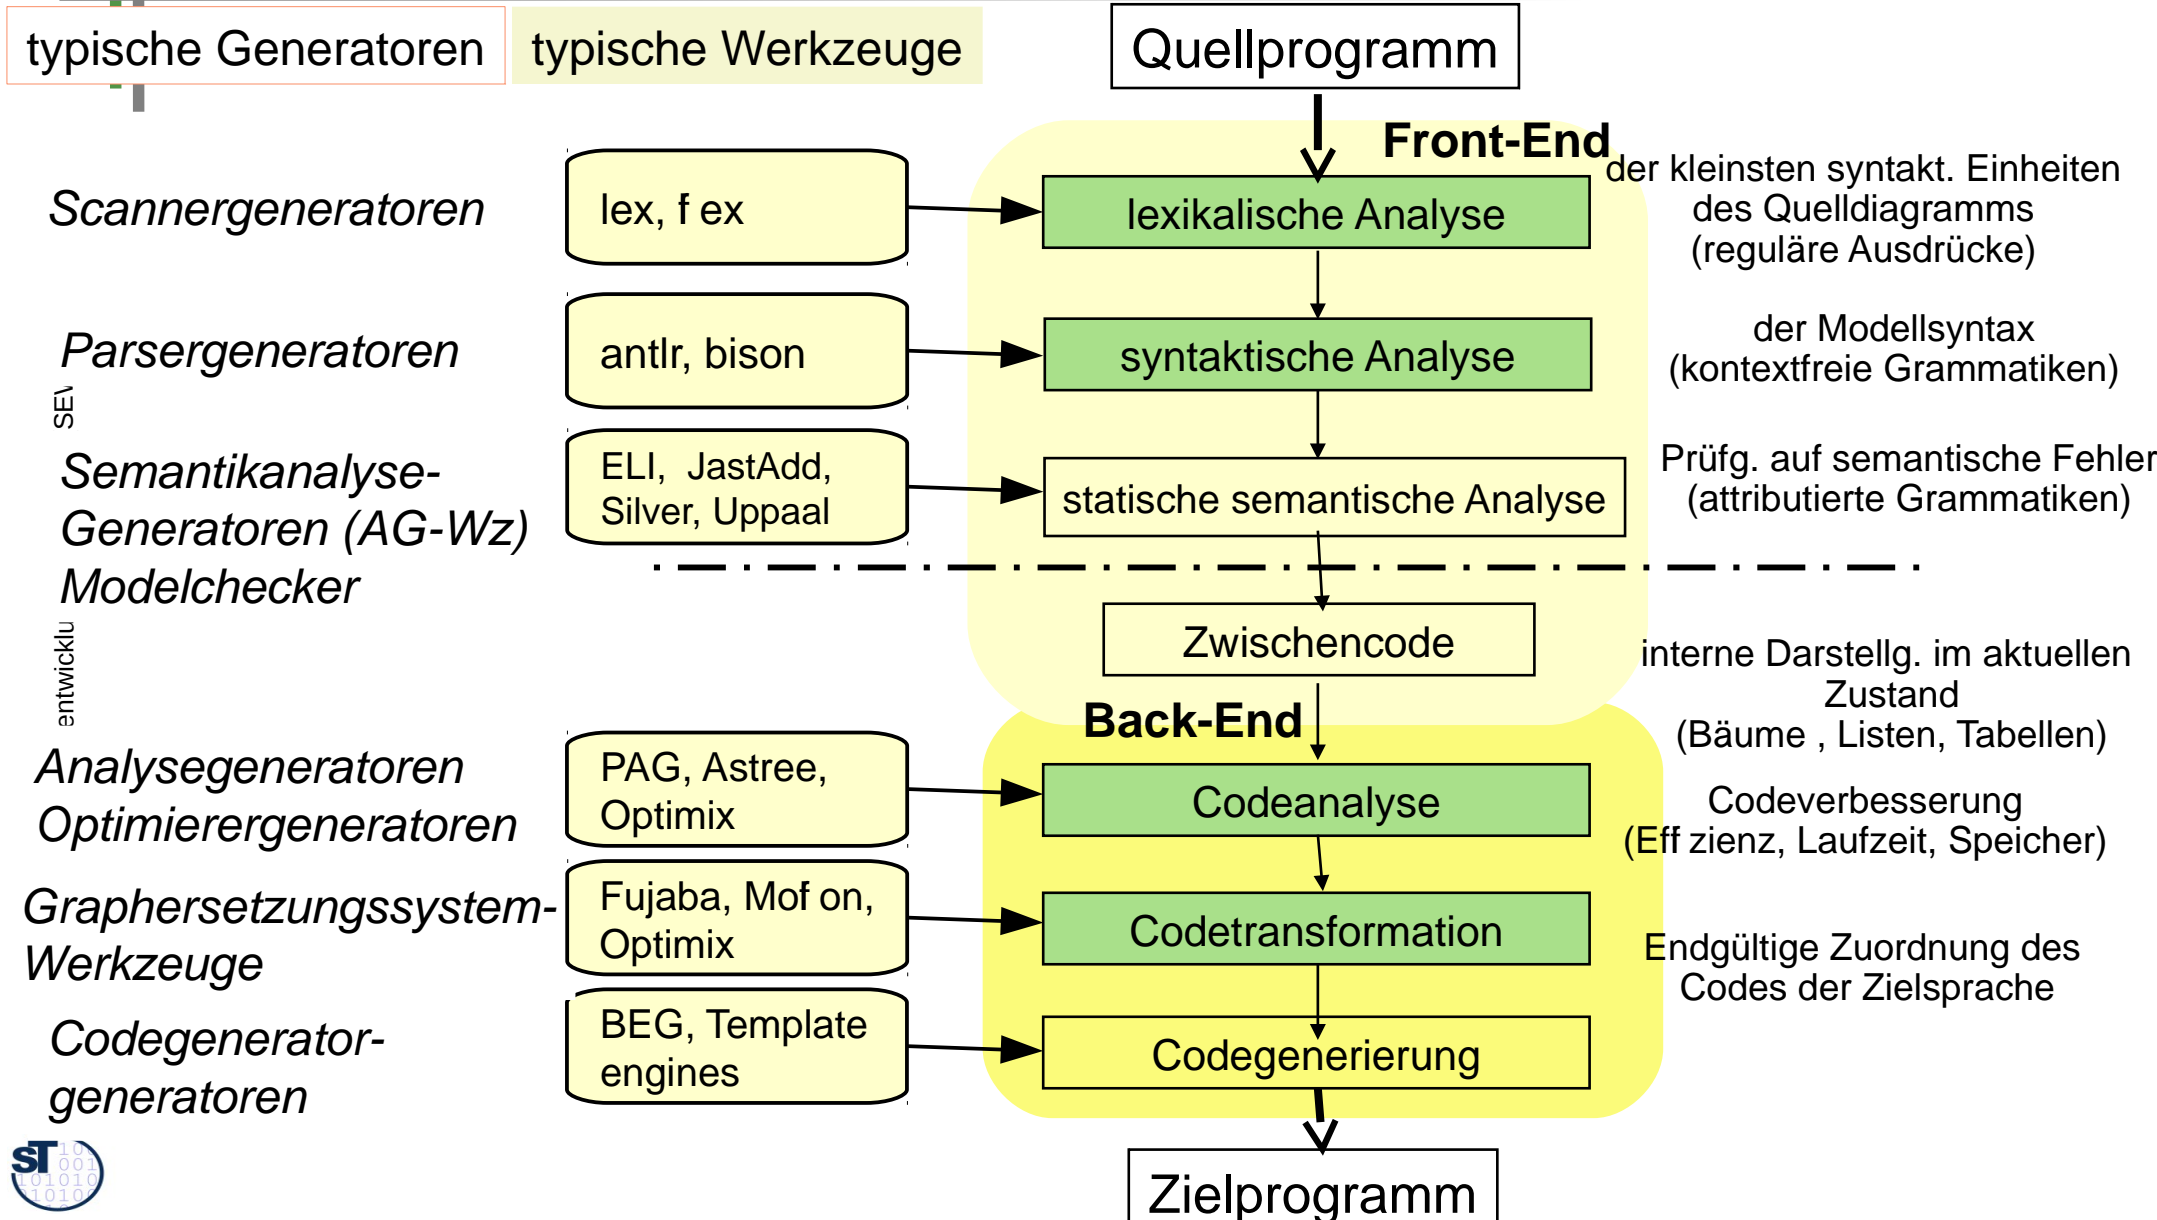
typische Generatoren

typische Werkzeuge

Quellprogramm

Front-End

Scannergeneratoren

lex, f ex

lexikalische Analyse

der kleinsten syntakt. Einheiten des Quelldiagramms (reguläre Ausdrücke)

Parsergeneratoren

antlr, bison

syntaktische Analyse

der Modellsyntax (kontextfreie Grammatiken)

SE\

Semantikanalyse-Generatoren (AG-Wz)

Modelchecker

ELI, JastAdd, Silver, Uppaal

statische semantische Analyse

Prüfg. auf semantische Fehler (attributierte Grammatiken)

Zwischencode

interne Darstellg. im aktuellen Zustand (Bäume , Listen, Tabellen)

entwicklu

Back-End

Analysegeneratoren

Optimierergeneratoren

PAG, Astree, Optimix

Codeanalyse

Codeverbesserung (Eff zienz, Laufzeit, Speicher)

Graphersetzungssystem-Werkzeuge

Fujaba, Mof on, Optimix

Codetransformation

Endgültige Zuordnung des Codes der Zielsprache

Codegenerator-generatoren

BEG, Template engines

Codegenerierung

Zielprogramm

ST